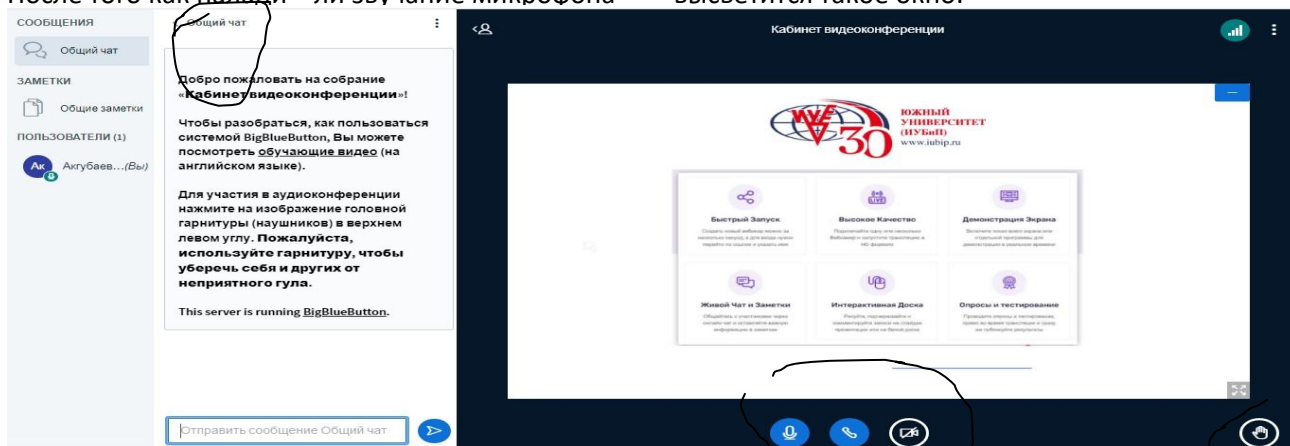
После того как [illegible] ли звучание микрофона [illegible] высветится такое окно.

СООБЩЕНИЯ
Общий чат
ЗАМЕТКИ
Общие заметки
ПОЛЬЗОВАТЕЛИ (1)
Ак Акгубаев...(Вы)

Общий чат

Добро пожаловать на собрание «Кабинет видеоконференции»!

Чтобы разобраться, как пользоваться системой BigBlueButton, Вы можете посмотреть обучающие видео (на английском языке).

Для участия в аудиоконференции нажмите на изображение головной гарнитуры (наушников) в верхнем левом углу. Пожалуйста, используйте гарнитуру, чтобы уберечь себя и других от неприятного гула.

This server is running BigBlueButton.

Отправить сообщение Общий чат

Кабинет видеоконференции

30
ЮЖНЫЙ УНИВЕРСИТЕТ (ИУБиП)
www.iubip.ru

Быстрый Запуск
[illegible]

Высокое Качество
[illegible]

Демонстрация Экрана
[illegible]

Живой Чат и Заметки
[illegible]

Интерактивная Доска
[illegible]

Опросы и тестирование
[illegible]